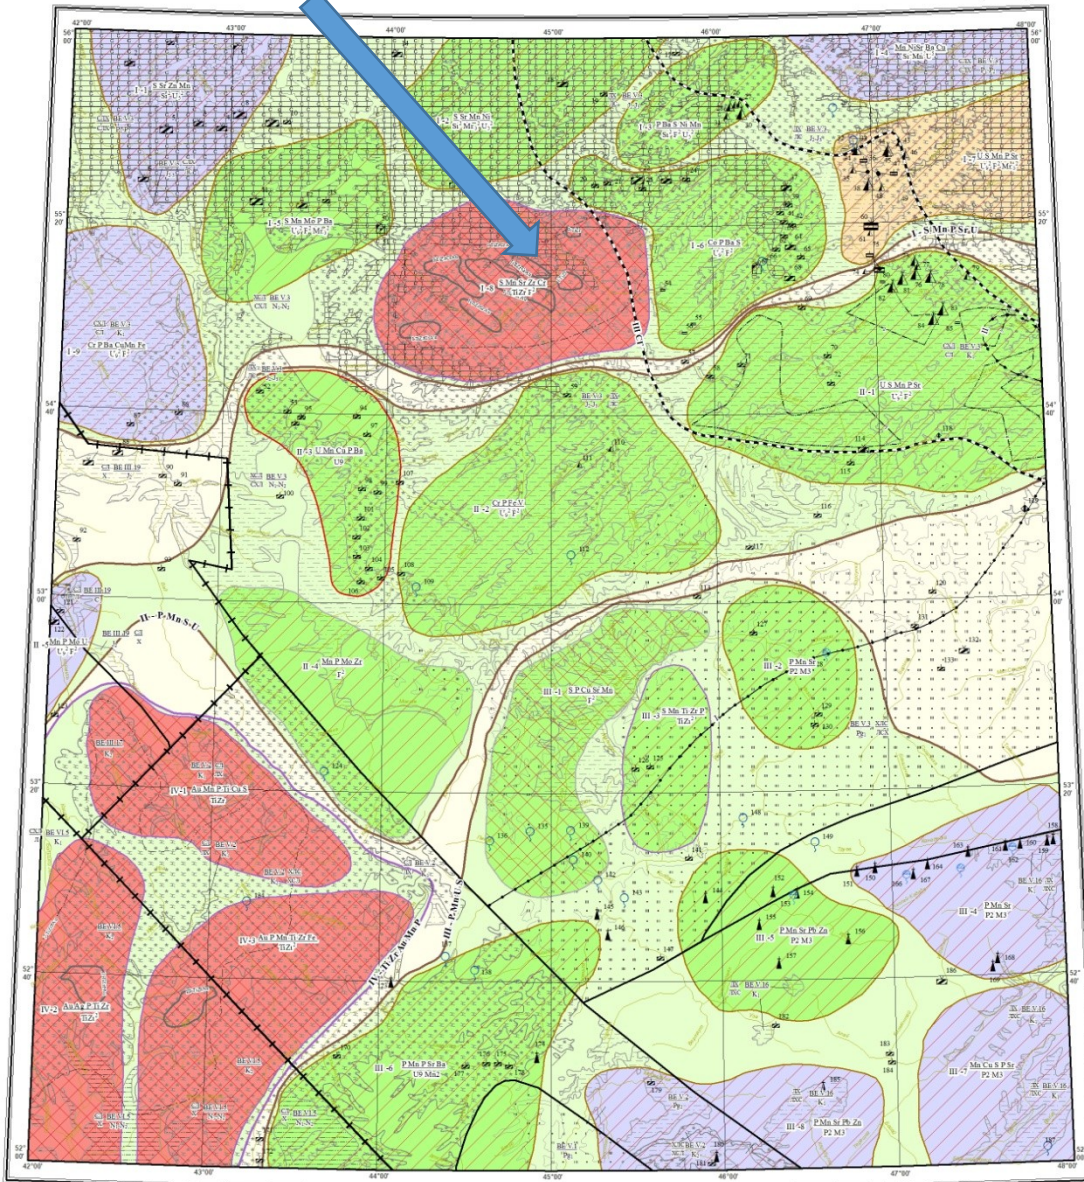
42°00'
43°00'
44°00'
45°00'
46°00'
47°00'
48°00'

56° 00'
55° 20'
54° 40'
54° 00'
53° 20'
52° 40'
52° 00'

I-1 S Sr Zn Mn
I-2 S Sr Mn Ni
I-3 P Ba S Ni Mn
I-4 Mn Ni Sr Ba Cu
I-5 S Mn Mo P Ba
I-6 Cu P Ba S
I-7 U S Mn P Sr
I-8 S Mn Sr Zr Cr
I-9 Cr P Ba Cu Mn Fe

I - S - Mn - P - Sr - U
III Cr

II-1 U S Mn P Sr
II-2 Cr P Fe V
II-3 U Mn Cu P Ba
II-4 Mn P Mo Zr
II-5 Mn P Mo U
II - P - Mn - S - U

III-1 S P Cu Sr Mn
III-2 P Mn Sr P2 M3
III-3 S Mn Ti Zr P
III-4 P Mn Sr P2 M3
III-5 P Mn Sr Pb Zn P2 M3
III-6 P Mn P Sr Ba U9 Mn2
III-7 Mn Cu S P Sr P2 M3
III-8 P Mn Sr Pb Zn P2 M3
III - P - Mn - U - S

IV-1 Au Mn P Ti Cu S
IV-2 Au P Mn Ti Zr Fe
IV-3 Au Ag P Ti Zr
IV - Ti - Zr - Au - Mn - P

BE V 3
BE V 2
BE V 16
BE III 19
BE VI 5
BE V 13
BE V 15
BE V 7

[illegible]